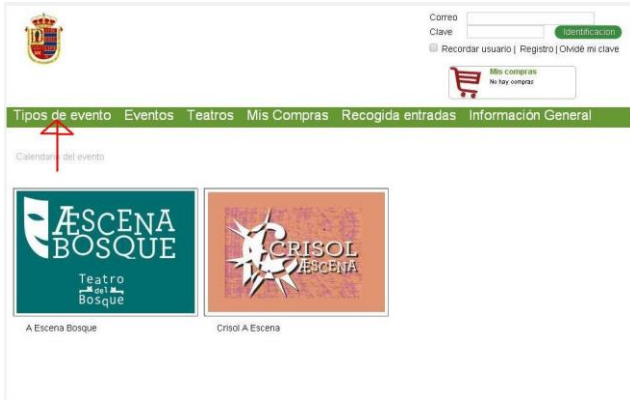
Correo
Clave
Identificacion
Recordar usuario | Registro | Olvidé mi clave

Mis compras
No hay compras

Tipos de evento Eventos Teatros Mis Compras Recogida entradas Información General

Calendario del evento

ÆSCENA BOSQUE
Teatro del Bosque

CRISOL ÆSCENA

A Escena Bosque

Crisol A Escena